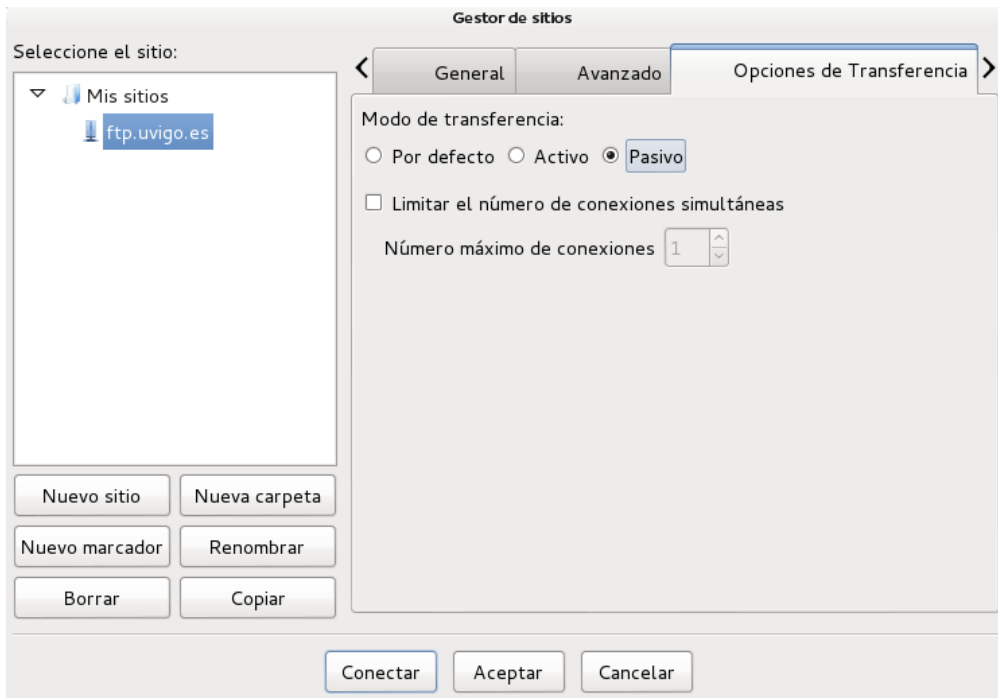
Gestor de sitios

Seleccione el sitio:

Mis sitios

ftp.uvigo.es

General | Avanzado | Opciones de Transferencia

Modo de transferencia:

Por defecto  Activo  Pasivo

Limitar el número de conexiones simultáneas

Número máximo de conexiones 1

Nuevo sitio  Nueva carpeta

Nuevo marcador  Renombrar

Borrar  Copiar

Conectar  Aceptar  Cancelar